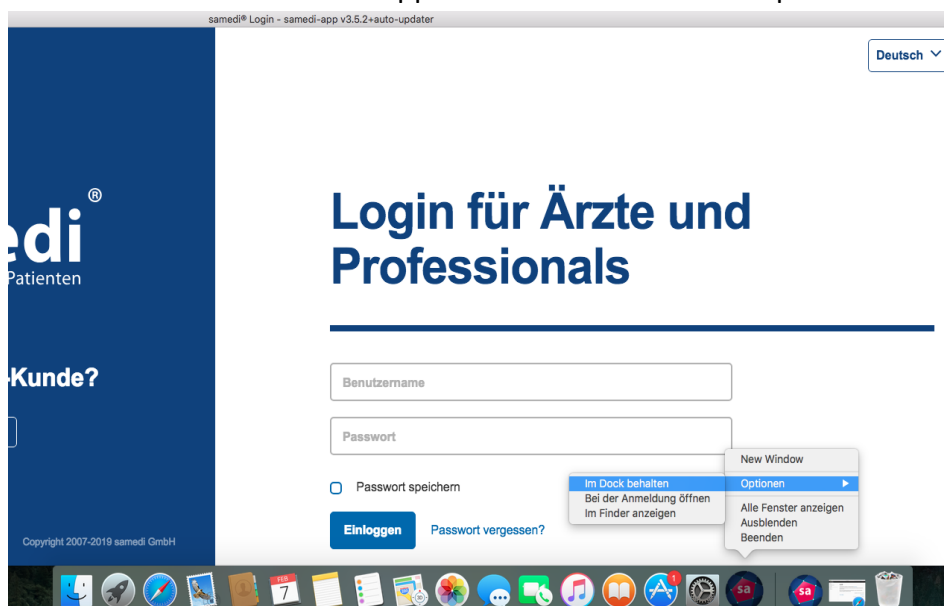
samedi® Login - samedi-app v3.5.2+auto-updater

Deutsch

edi®
Patienten

-Kunde?

Copyright 2007-2019 samedi GmbH

Login für Ärzte und Professionals

Benutzername

Passwort

Passwort speichern

Einloggen

Passwort vergessen?

Im Dock behalten
Bei der Anmeldung öffnen
Im Finder anzeigen

New Window
Optionen
Alle Fenster anzeigen
Ausblenden
Beenden

FEB
7

1

sa

sa